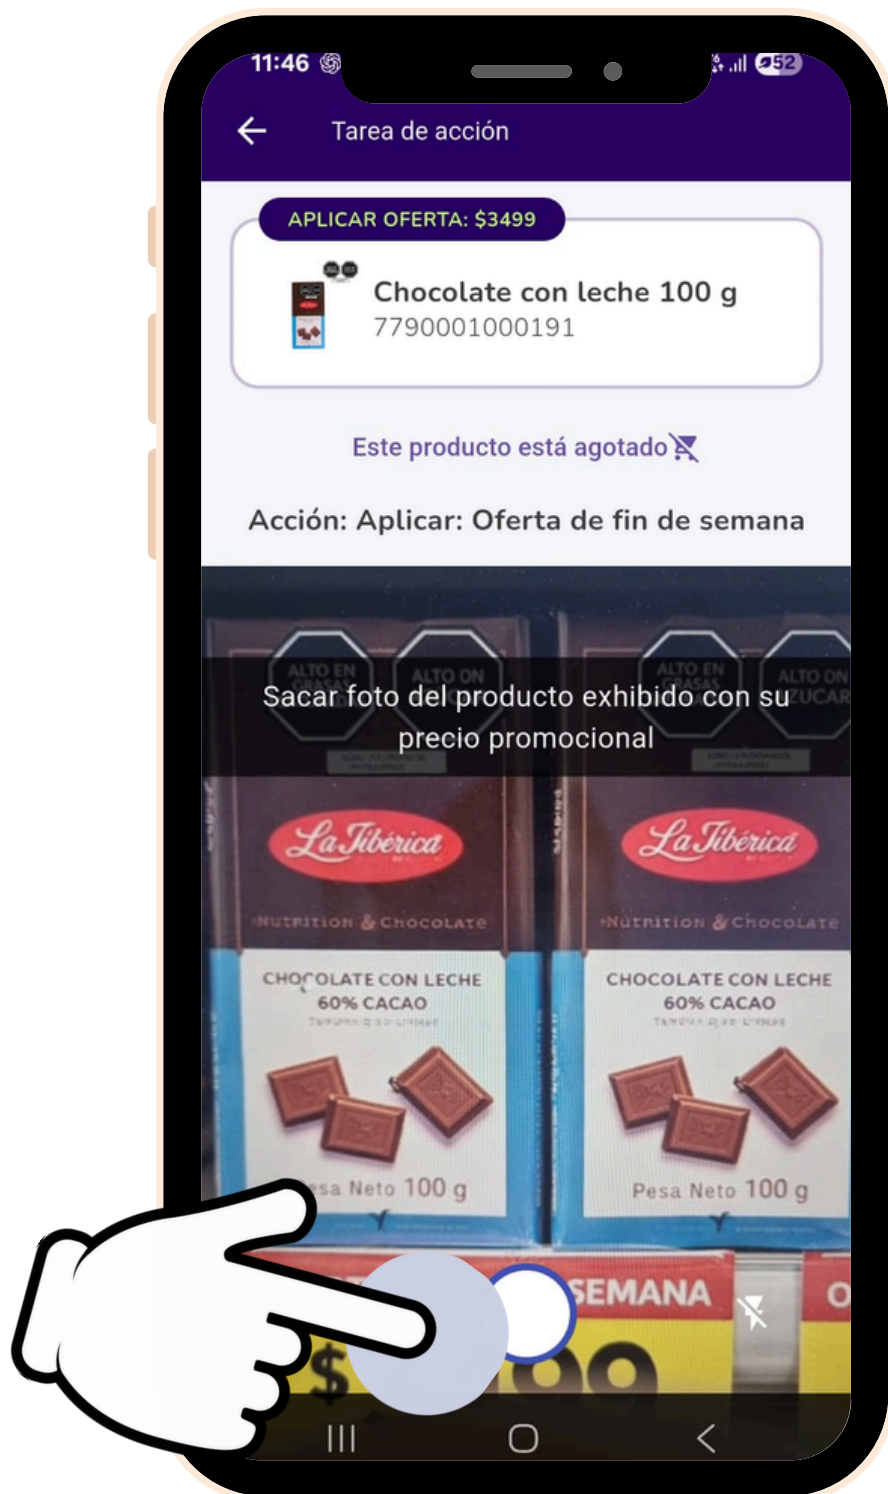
11:46

52

Tarea de acción

APLICAR OFERTA: $3499

Chocolate con leche 100 g
7790001000191

Este producto está agotado

Acción: Aplicar: Oferta de fin de semana

ALTO EN GRASAS ALTO EN

ALTO EN GRASAS ALTO EN AZÚCAR

Sacar foto del producto exhibido con su precio promocional

La Ibérica
Nutrition & Chocolate
CHOCOLATE CON LECHE
60% CACAO
Pesa Neto 100 g

La Ibérica
Nutrition & Chocolate
CHOCOLATE CON LECHE
60% CACAO
Pesa Neto 100 g

SEMANA
$ 99